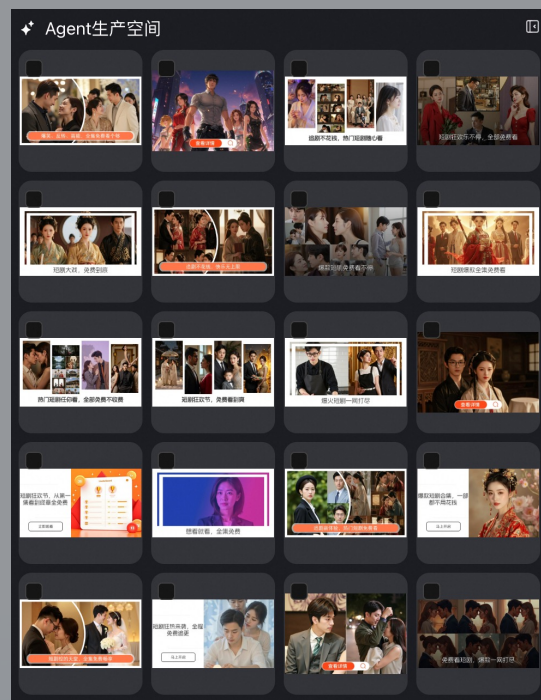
Agent生产空间

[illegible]

查看详情

追剧不花钱，热门短剧随心看

短剧狂欢作不停，全剧免费看

短剧大戏，免费到嗨

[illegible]

爆款短剧免费看不停

短剧爆款全集免费看

热门短剧狂欢看，全剧免费不限量

短剧狂欢节，免费看到爽

爆火短剧一网打尽

查看详情

短剧狂欢节，从第一集看到结局全免费

立即观看

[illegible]

想看就看，全集免费

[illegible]

爆款短剧合集，一部都不用花钱

马上观看

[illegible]

短剧狂热来袭，全程免费追更

马上观看

查看详情

免费看短剧，爆款一网打尽